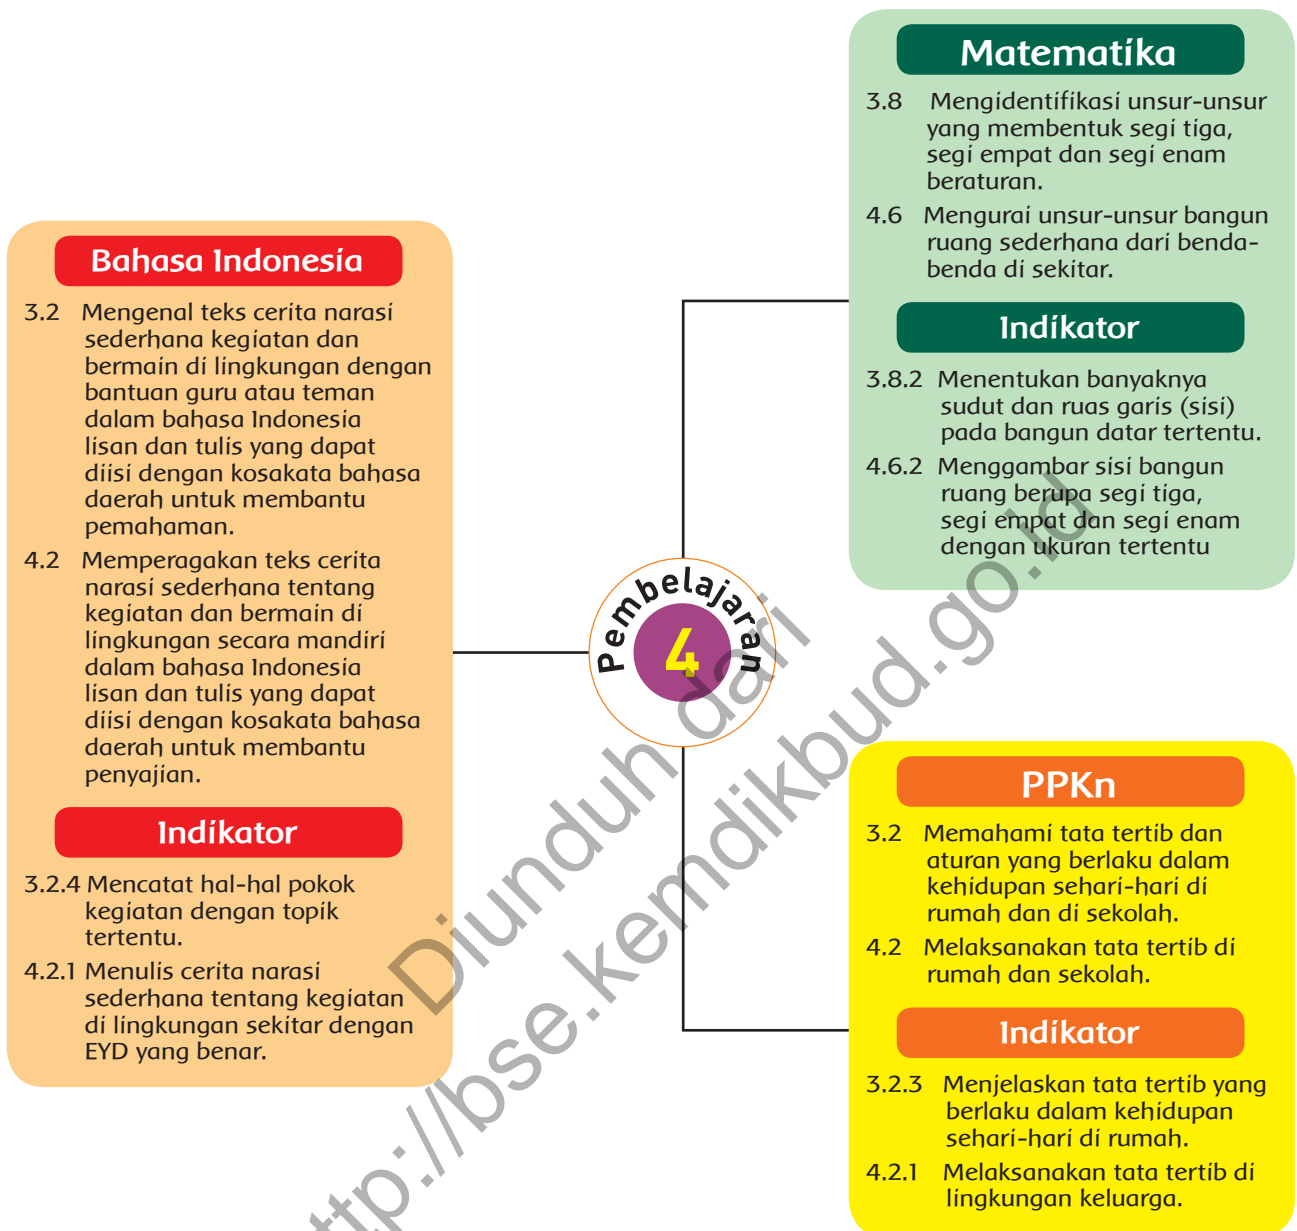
Matematika

3.8 Mengidentifikasi unsur-unsur yang membentuk segi tiga, segi empat dan segi enam beraturan.

4.6 Mengurai unsur-unsur bangun ruang sederhana dari benda-benda di sekitar.

Indikator

3.8.2 Menentukan banyaknya sudut dan ruas garis (sisi) pada bangun datar tertentu.

4.6.2 Menggambar sisi bangun ruang berupa segi tiga, segi empat dan segi enam dengan ukuran tertentu

Bahasa Indonesia

3.2 Mengenal teks cerita narasi sederhana kegiatan dan bermain di lingkungan dengan bantuan guru atau teman dalam bahasa Indonesia lisan dan tulis yang dapat diisi dengan kosakata bahasa daerah untuk membantu pemahaman.

4.2 Memperagakan teks cerita narasi sederhana tentang kegiatan dan bermain di lingkungan secara mandiri dalam bahasa Indonesia lisan dan tulis yang dapat diisi dengan kosakata bahasa daerah untuk membantu penyajian.

Indikator

3.2.4 Mencatat hal-hal pokok kegiatan dengan topik tertentu.

4.2.1 Menulis cerita narasi sederhana tentang kegiatan di lingkungan sekitar dengan EYD yang benar.

Pembelajaran 4

PPKn

3.2 Memahami tata tertib dan aturan yang berlaku dalam kehidupan sehari-hari di rumah dan di sekolah.

4.2 Melaksanakan tata tertib di rumah dan sekolah.

Indikator

3.2.3 Menjelaskan tata tertib yang berlaku dalam kehidupan sehari-hari di rumah.

4.2.1 Melaksanakan tata tertib di lingkungan keluarga.

Diunduh dari http://bse.kemdikbud.go.id